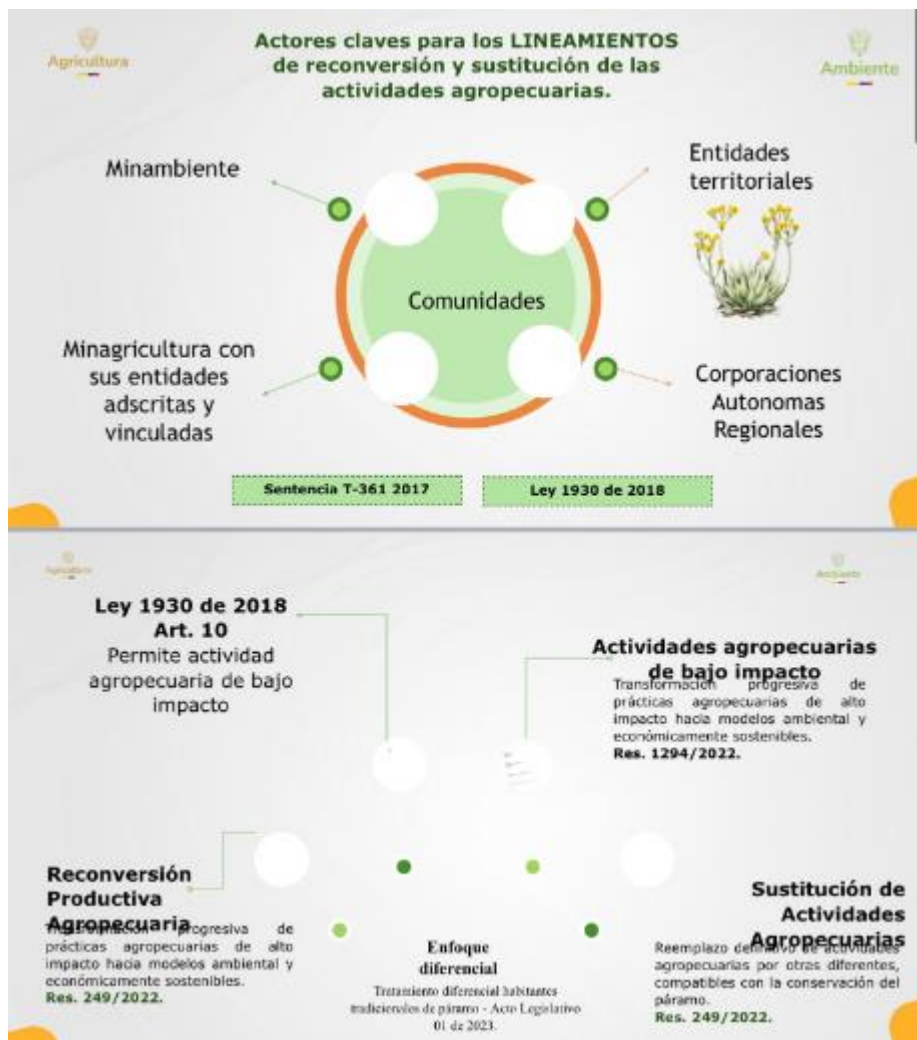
Agricultura

Actores claves para los LINEAMIENTOS de reconversión y sustitución de las actividades agropecuarias.

Ambiente

Minambiente

Entidades territoriales

Comunidades

Minagricultura con sus entidades adscritas y vinculadas

Corporaciones Autonomas Regionales

Sentencia T-361 2017

Ley 1930 de 2018

Agricultura

Ambiente

Ley 1930 de 2018
Art. 10
Permite actividad agropecuaria de bajo impacto

Actividades agropecuarias de bajo impacto
Transformación progresiva de prácticas agropecuarias de alto impacto hacia modelos ambiental y económicamente sostenibles.
Res. 1294/2022.

Reconversión Productiva Agropecuaria
Transformación progresiva de prácticas agropecuarias de alto impacto hacia modelos ambiental y económicamente sostenibles.
Res. 249/2022.

Enfoque diferencial
Tratamiento diferencial habitantes tradicionales de páramo - Acto Legislativo 01 de 2023.

Sustitución de Actividades Agropecuarias
Reemplazo definitivo de actividades agropecuarias por otras diferentes, compatibles con la conservación del páramo.
Res. 249/2022.